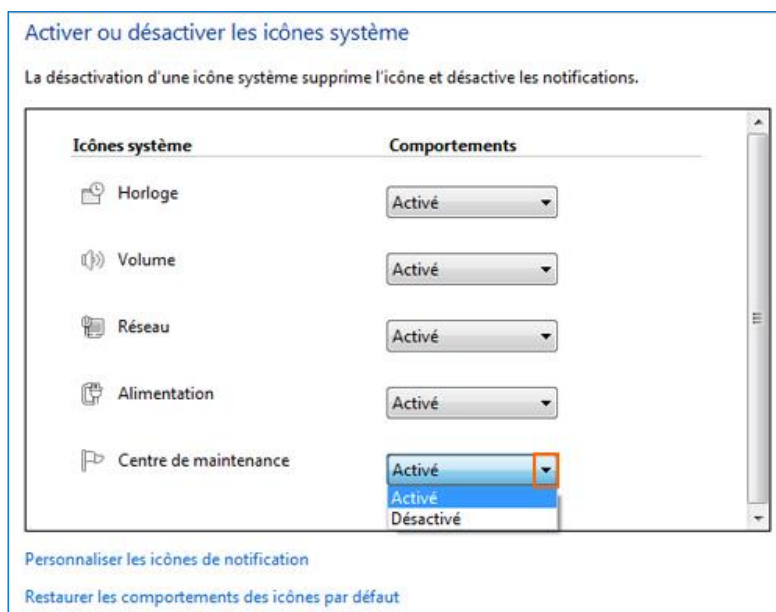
Activer ou désactiver les icônes système

La désactivation d'une icône système supprime l'icône et désactive les notifications.

| Icônes système | Comportements |
|---|---|
| Horloge | Activé |
| Volume | Activé |
| Réseau | Activé |
| Alimentation | Activé |
| Centre de maintenance | Activé |

Activé
Désactivé

Personnaliser les icônes de notification

Restaurer les comportements des icônes par défaut